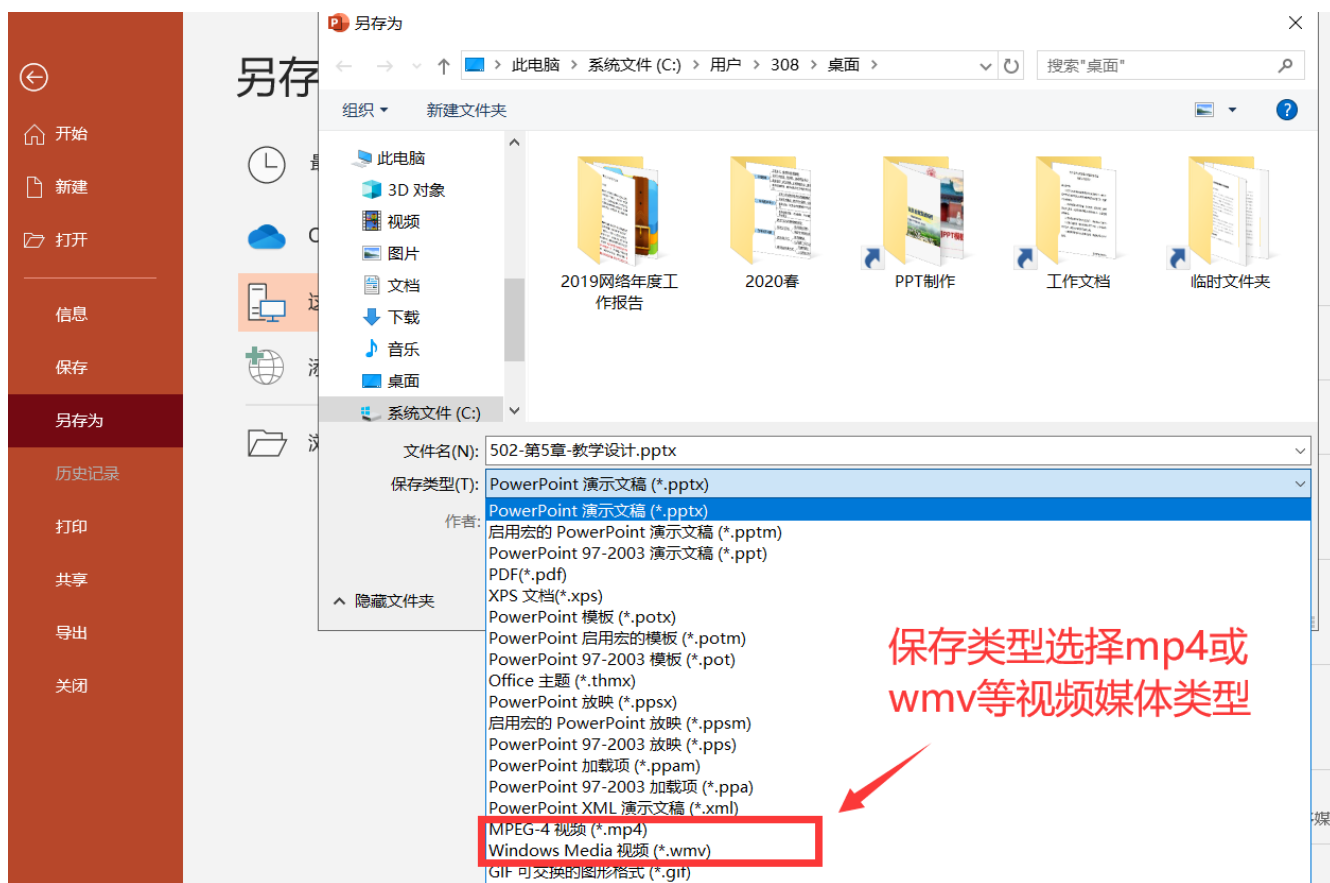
开始
新建
打开
信息
保存
另存为
历史记录
打印
共享
导出
关闭

另存

另存为

此电脑 > 系统文件 (C:) > 用户 > 308 > 桌面 >
搜索"桌面"
组织 ▾
新建文件夹

此电脑
3D 对象
视频
图片
文档
下载
音乐
桌面
系统文件 (C:)

2019网络年度工作报告
2020春
PPT制作
工作文档
临时文件夹

文件名(N): 502-第5章-教学设计.pptx
保存类型(T): PowerPoint 演示文稿 (*.pptx)
作者:
隐藏文件夹

PowerPoint 演示文稿 (*.pptx)
启用宏的 PowerPoint 演示文稿 (*.pptm)
PowerPoint 97-2003 演示文稿 (*.ppt)
PDF(*.pdf)
XPS 文档(*.xps)
PowerPoint 模板 (*.potx)
PowerPoint 启用宏的模板 (*.potm)
PowerPoint 97-2003 模板 (*.pot)
Office 主题 (*.thmx)
PowerPoint 放映 (*.ppsx)
启用宏的 PowerPoint 放映 (*.ppsm)
PowerPoint 97-2003 放映 (*.pps)
PowerPoint 加载项 (*.ppam)
PowerPoint 97-2003 加载项 (*.ppa)
PowerPoint XML 演示文稿 (*.xml)
MPEG-4 视频 (*.mp4)
Windows Media 视频 (*.wmv)
GIF 可交换的图形格式 (*.gif)

保存类型选择mp4或wmv等视频媒体类型